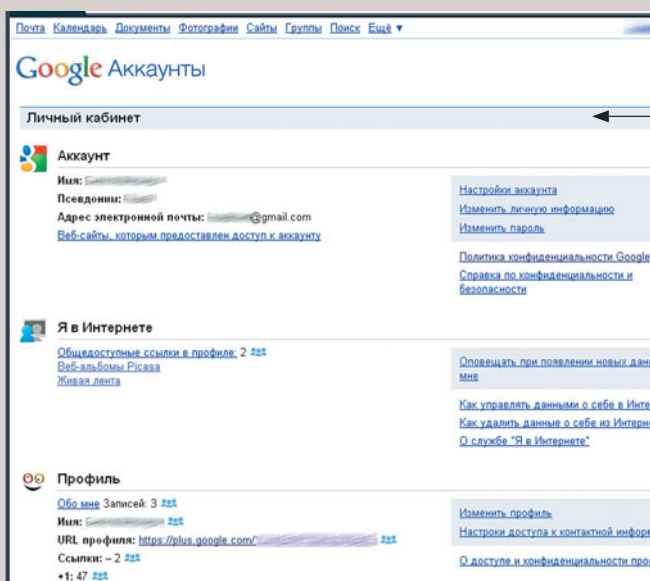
Почта Календарь Документы Фотографии Сайты Группы Поиск Ещё ▼

Google Аккаунты

Личный кабинет

Аккаунт

Имя: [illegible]
Псевдонимы: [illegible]
Адрес электронной почты: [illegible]@gmail.com
Веб-сайты, которым предоставлен доступ к аккаунту

Настройки аккаунта
Изменить личную информацию
Изменить пароль

Политика конфиденциальности Google
Справка по конфиденциальности и безопасности

Я в Интернете

Общедоступные ссылки в профиле: 2
Веб-альбомы Picasa
Живая лента

Оповещать при появлении новых данн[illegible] мне

Как управлять данными о себе в Инте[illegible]
Как удалить данные о себе из Интерне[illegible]
О службе "Я в Интернете"

Профиль

Обо мне Записей: 3
Имя: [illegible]
URL профиля: https://plus.google.com/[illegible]
Ссылки: – 2
+1: 47

Изменить профиль
Настроки доступа к контактной информ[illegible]

О доступе и конфиденциальности про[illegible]